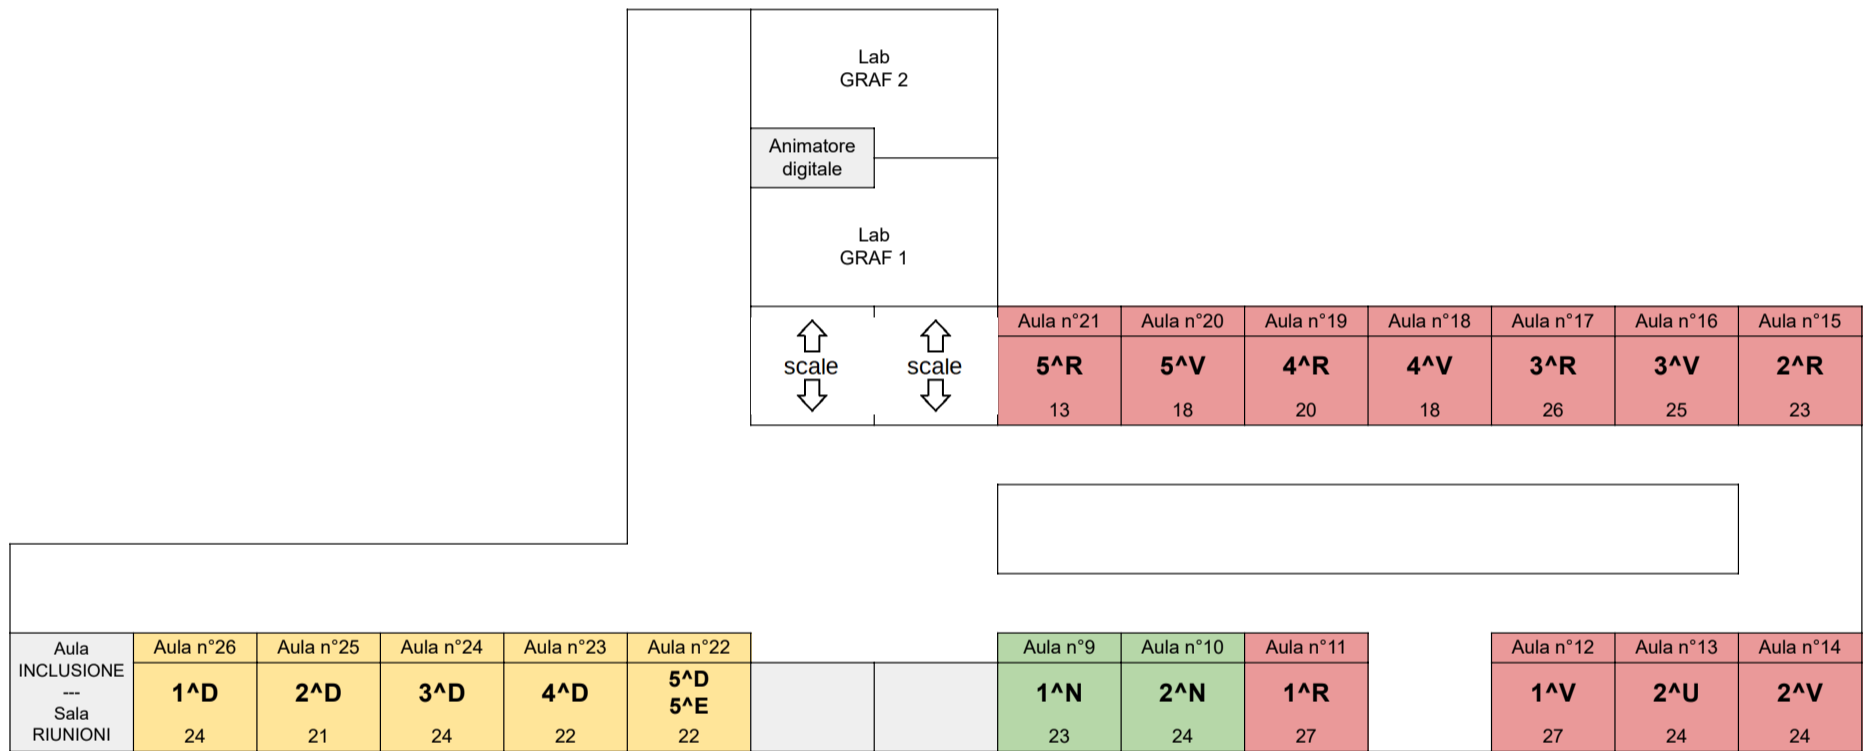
Lab
GRAF 2

Animatore digitale

Lab
GRAF 1

scale

scale

| Aula n°21 | Aula n°20 | Aula n°19 | Aula n°18 | Aula n°17 | Aula n°16 | Aula n°15 |
|---|---|---|---|---|---|---|
| 5^R | 5^V | 4^R | 4^V | 3^R | 3^V | 2^R |
| 13 | 18 | 20 | 18 | 26 | 25 | 23 |

Aula INCLUSIONE --- Sala RIUNIONI

| Aula n°26 | Aula n°25 | Aula n°24 | Aula n°23 | Aula n°22 |
|---|---|---|---|---|
| 1^D | 2^D | 3^D | 4^D | 5^D 5^E |
| 24 | 21 | 24 | 22 | 22 |

| Aula n°9 | Aula n°10 | Aula n°11 |
|---|---|---|
| 1^N | 2^N | 1^R |
| 23 | 24 | 27 |

| Aula n°12 | Aula n°13 | Aula n°14 |
|---|---|---|
| 1^V | 2^U | 2^V |
| 27 | 24 | 24 |